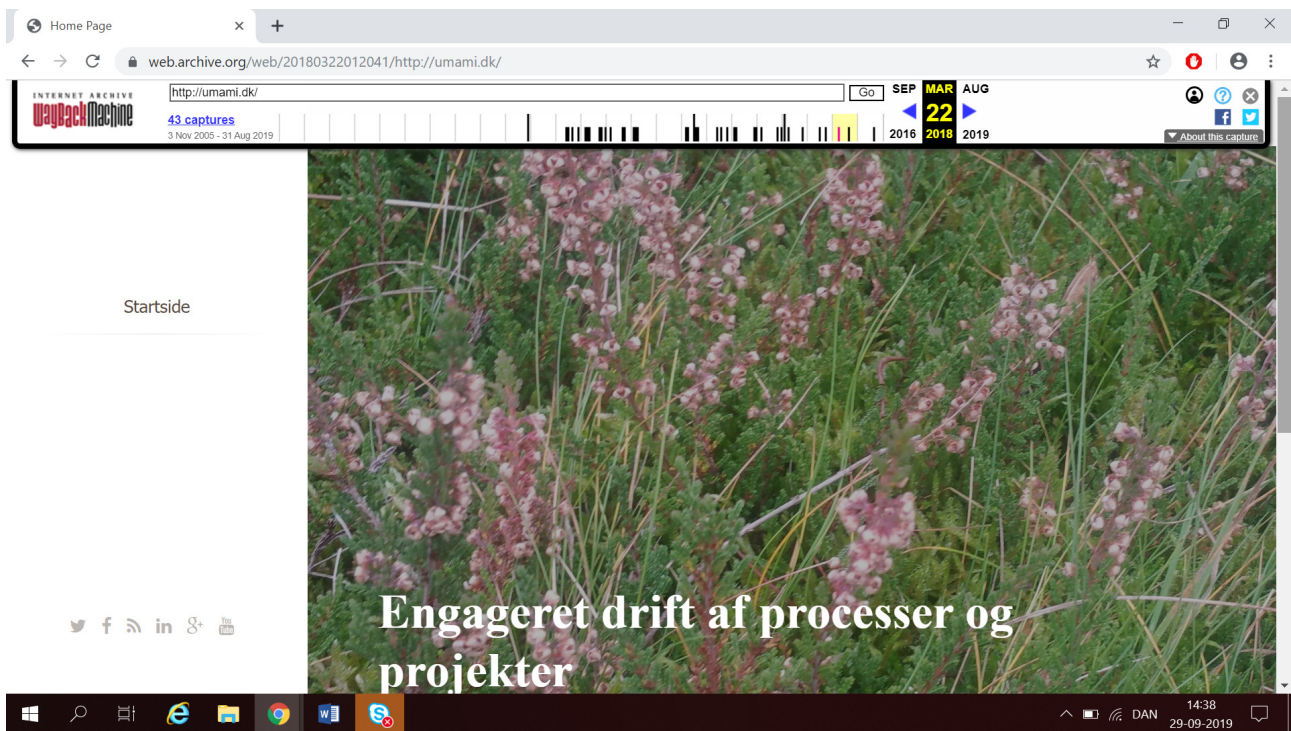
Home Page

web.archive.org/web/20180322012041/http://umami.dk/

INTERNET ARCHIVE
WaybackMachine

http://umami.dk/

Go

43 captures
3 Nov 2005 - 31 Aug 2019

SEP MAR AUG
22
2016 2018 2019

About this capture

Startside

Engageret drift af processer og projekter

DAN
14:38
29-09-2019